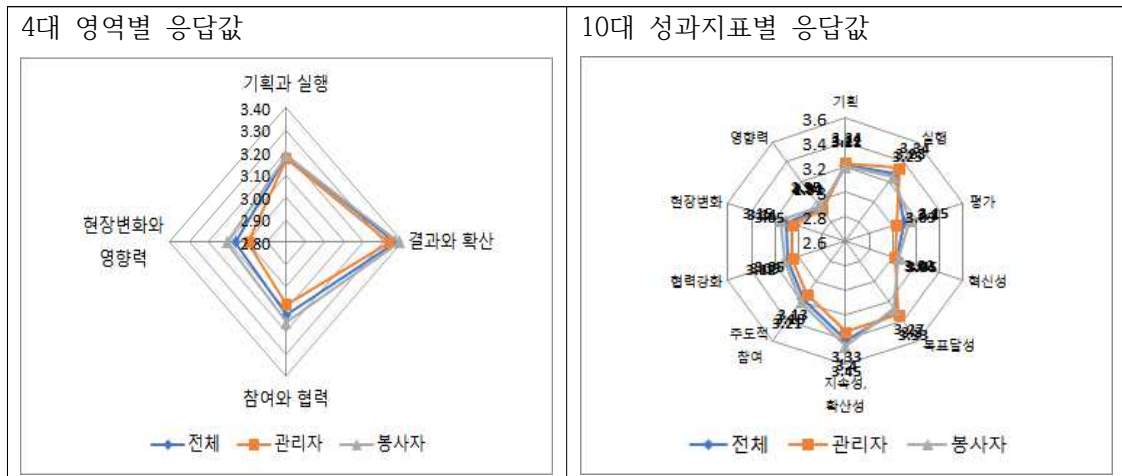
| 4대 영역별 응답값 | 10대 성과지표별 응답값 |
|---|---|
| 기획과 실행<br>3.40<br>3.30<br>3.20<br>3.10<br>3.00<br>2.90<br>2.80<br>현장변화와 영향력<br>결과와 확산<br>참여와 협력<br>전체 관리자 봉사자 | 기획<br>3.6<br>3.4<br>3.2<br>3<br>2.8<br>2.6<br>영향력<br>실행<br>현장변화<br>평가<br>협력강화<br>혁신성<br>주도적 참여<br>목표달성<br>지속성, 확산성<br>3.33<br>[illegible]<br>전체 관리자 봉사자 |